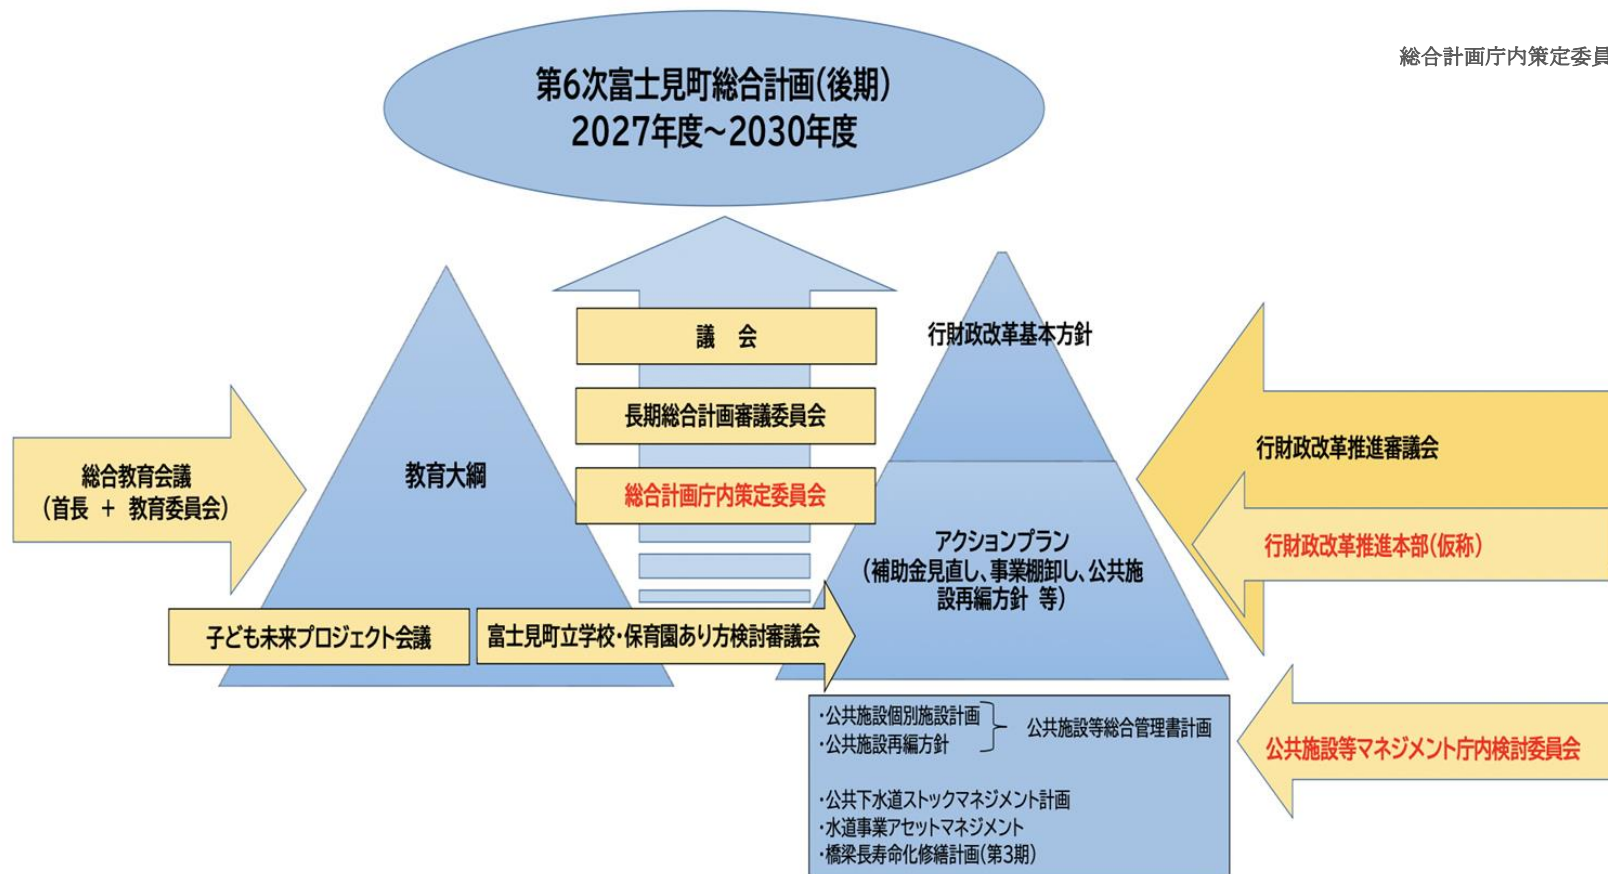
総合計画庁内策定委員

第6次富士見町総合計画(後期)
2027年度~2030年度

議　会

長期総合計画審議委員会

総合計画庁内策定委員会

行財政改革基本方針

総合教育会議
(首長 + 教育委員会)

教育大綱

行財政改革推進審議会

行財政改革推進本部(仮称)

アクションプラン
(補助金見直し、事業棚卸し、公共施設再編方針 等)

子ども未来プロジェクト会議

富士見町立学校・保育園あり方検討審議会

・公共施設個別施設計画
・公共施設再編方針

公共施設等総合管理書計画

公共施設等マネジメント庁内検討委員会

・公共下水道ストックマネジメント計画
・水道事業アセットマネジメント
・橋梁長寿命化修繕計画(第3期)